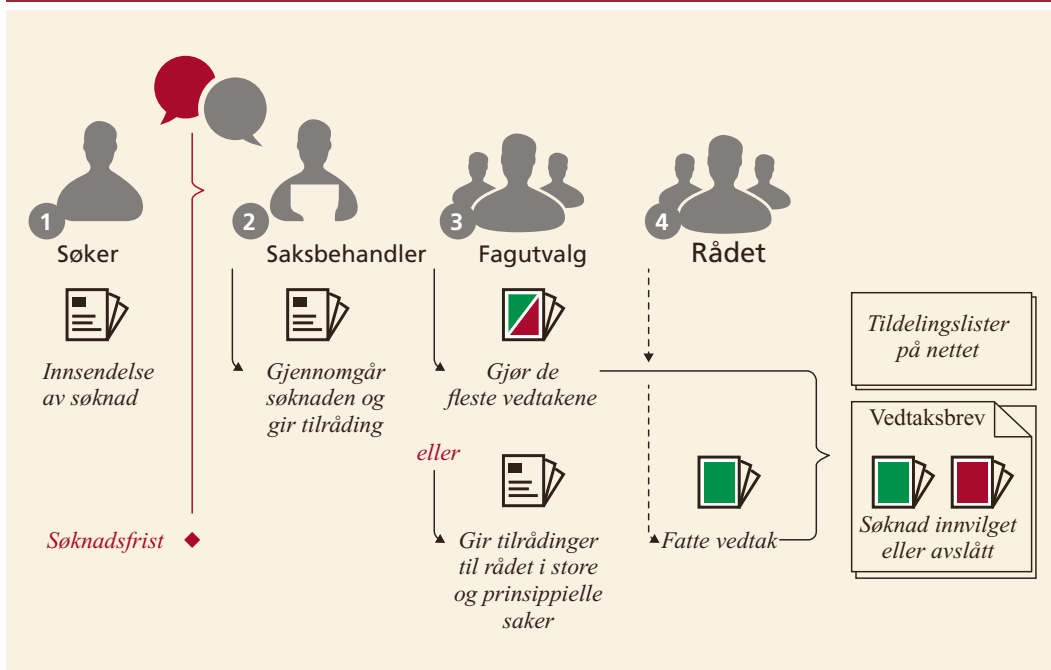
1 Søker

Innsendelse av søknad

Søknadsfrist

2 Saksbehandler

Gjennomgår søknaden og gir tilråding

3 Fagutvalg

Gjør de fleste vedtakene

eller

Gir tilrådinger til rådet i store og prinsippielle saker

4 Rådet

Fatte vedtak

Tildelingslister på nettet

Vedtaksbrev

Søknad innvilget eller avslått